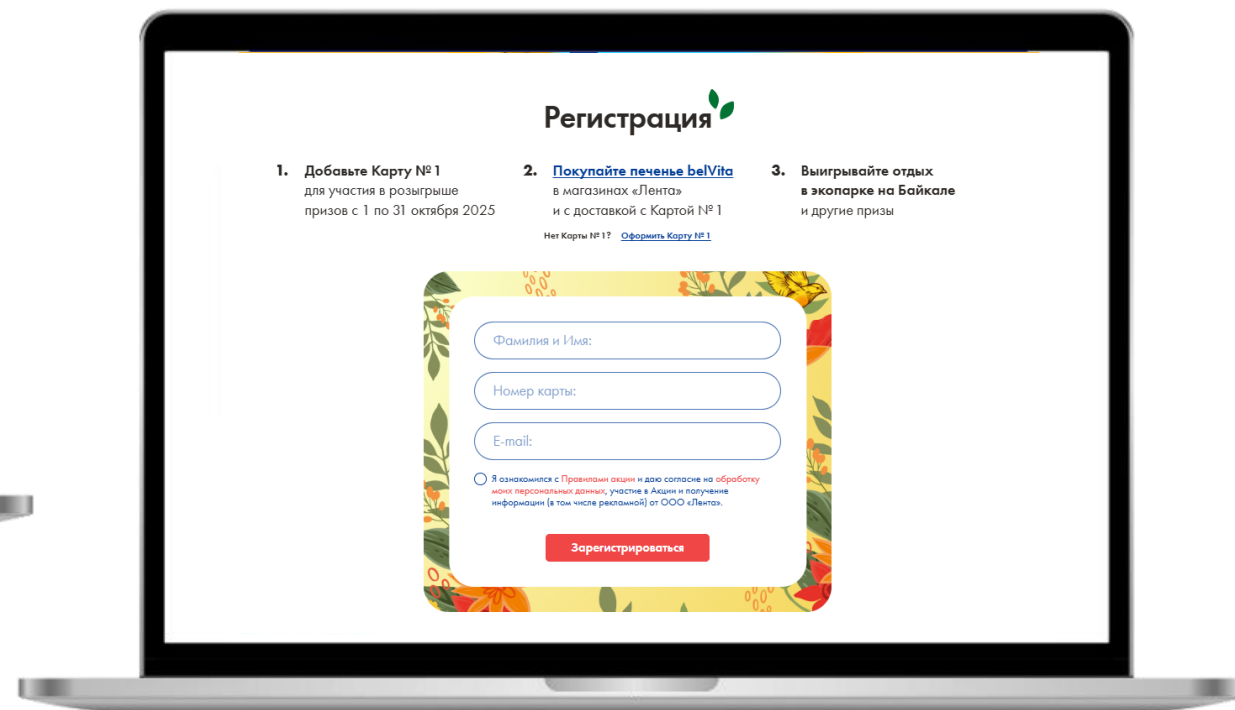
Регистрация

1. Добавьте Карту № 1
для участия в розыгрыше призов с 1 по 31 октября 2025

2. Покупайте печенье belVita
в магазинах «Лента» и с доставкой с Картой № 1

3. Выигрывайте отдых в экопарке на Байкале
и другие призы

Нет Карты № 1? Оформить Карту № 1

Фамилия и Имя:

Номер карты:

E-mail:

Я ознакомился с Правилами акции и даю согласие на обработку моих персональных данных, участие в Акции и получение информации (в том числе рекламной) от ООО «Лента».

Зарегистрироваться